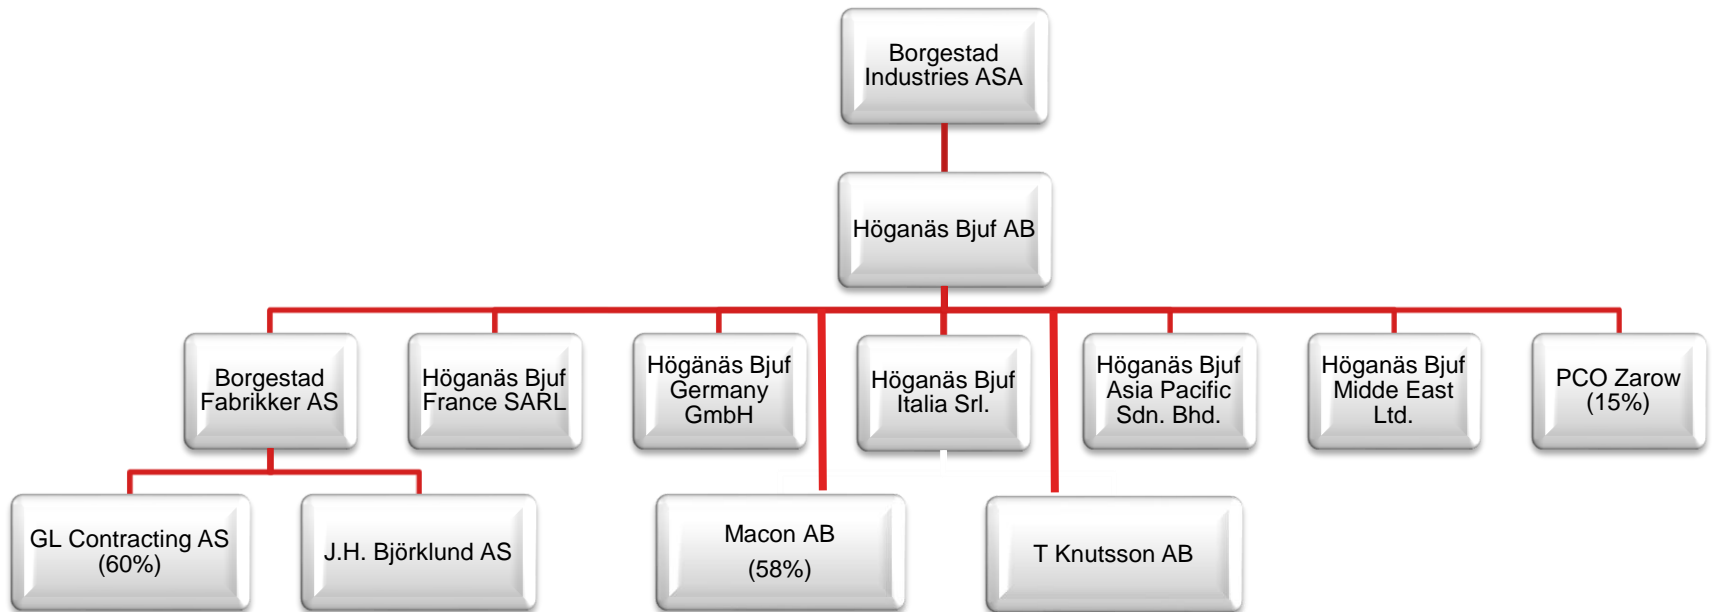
Borgestad Industries ASA

Höganäs Bjuf AB

Borgestad Fabrikker AS

Höganäs Bjuf France SARL

Högänäs Bjuf Germany GmbH

Höganäs Bjuf Italia Srl.

Höganäs Bjuf Asia Pacific Sdn. Bhd.

Höganäs Bjuf Midde East Ltd.

PCO Zarow (15%)

GL Contracting AS (60%)

J.H. Björklund AS

Macon AB (58%)

T Knutsson AB